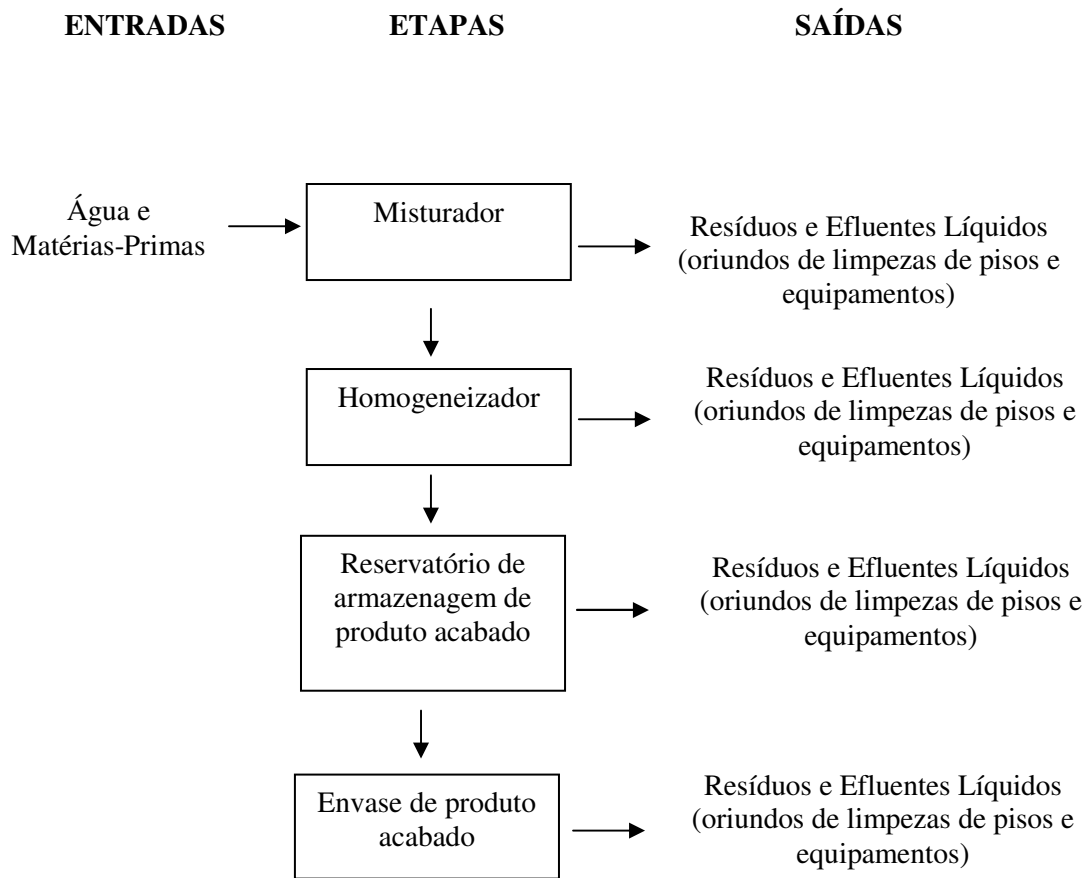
ENTRADAS ETAPAS SAÍDAS

Água e Matérias-Primas

Misturador

Resíduos e Efluentes Líquidos (oriundos de limpezas de pisos e equipamentos)

Homogeneizador

Resíduos e Efluentes Líquidos (oriundos de limpezas de pisos e equipamentos)

Reservatório de armazenagem de produto acabado

Resíduos e Efluentes Líquidos (oriundos de limpezas de pisos e equipamentos)

Envase de produto acabado

Resíduos e Efluentes Líquidos (oriundos de limpezas de pisos e equipamentos)